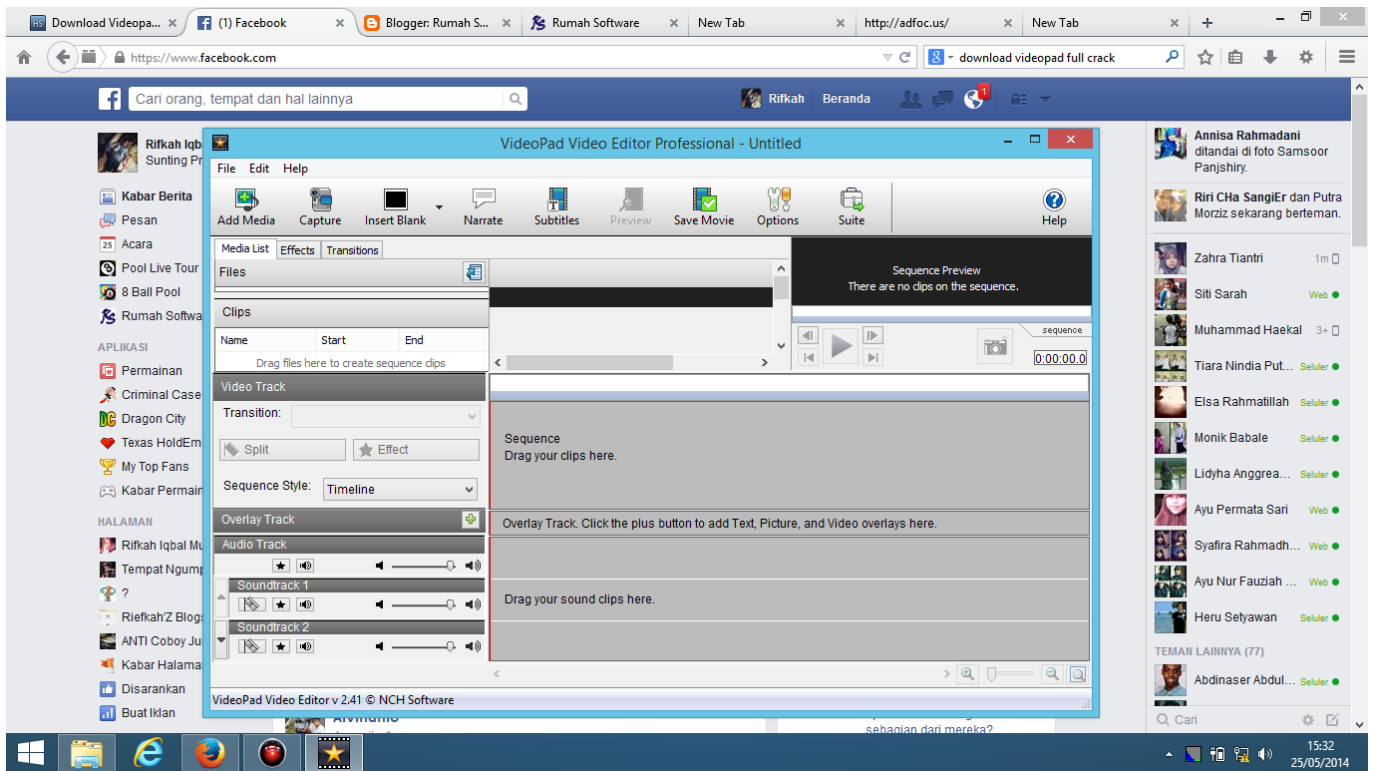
Download Videopa... × (1) Facebook × Blogger: Rumah S... × Rumah Software × New Tab × http://adfoc.us/ × New Tab × +

https://www.facebook.com

download videopad full crack

Cari orang, tempat dan hal lainnya

Rifkah Beranda

Rifkah Iqb
Sunting Pr

Kabar Berita
Pesan
Acara
Pool Live Tour
8 Ball Pool
Rumah Softwa

APLIKASI
Permainan
Criminal Case
Dragon City
Texas HoldEm
My Top Fans
Kabar Permain

HALAMAN
Rifkah Iqbal Mu
Tempat Ngump
?
Riefkah'Z Blog
ANTI Coboy Ju
Kabar Halama
Disarankan
Buat Iklan

VideoPad Video Editor Professional - Untitled

File Edit Help

Add Media Capture Insert Blank Narrate Subtitles Preview Save Movie Options Suite Help

Media List Effects Transitions

Files

Clips

| Name | Start | End |
|---|---|---|

Drag files here to create sequence clips

Sequence Preview
There are no clips on the sequence.

sequence

0:00:00.0

Video Track

Transition:

Split Effect

Sequence Style: Timeline

Sequence
Drag your clips here.

Overlay Track

Overlay Track. Click the plus button to add Text, Picture, and Video overlays here.

Audio Track

Soundtrack 1

Soundtrack 2

Drag your sound clips here.

VideoPad Video Editor v 2.41 © NCH Software

Annisa Rahmadani ditandai di foto Samsoor Panjshiry.

Riri CHa SangiEr dan Putra Morziz sekarang berteman.

Zahra Tiantri 1m
Siti Sarah Web
Muhammad Haekal 3+
Tiara Nindia Put... Seluler
Elsa Rahmatillah Seluler
Monik Babale Seluler
Lidyha Anggrea... Seluler
Ayu Permata Sari Web
Syafira Rahmadh... Web
Ayu Nur Fauziah ... Web
Heru Setyawan Seluler

TEMAN LAINNYA (77)
Abdinaser Abdul... Seluler

Cari

sebagian dari mereka?

15:32
25/05/2014